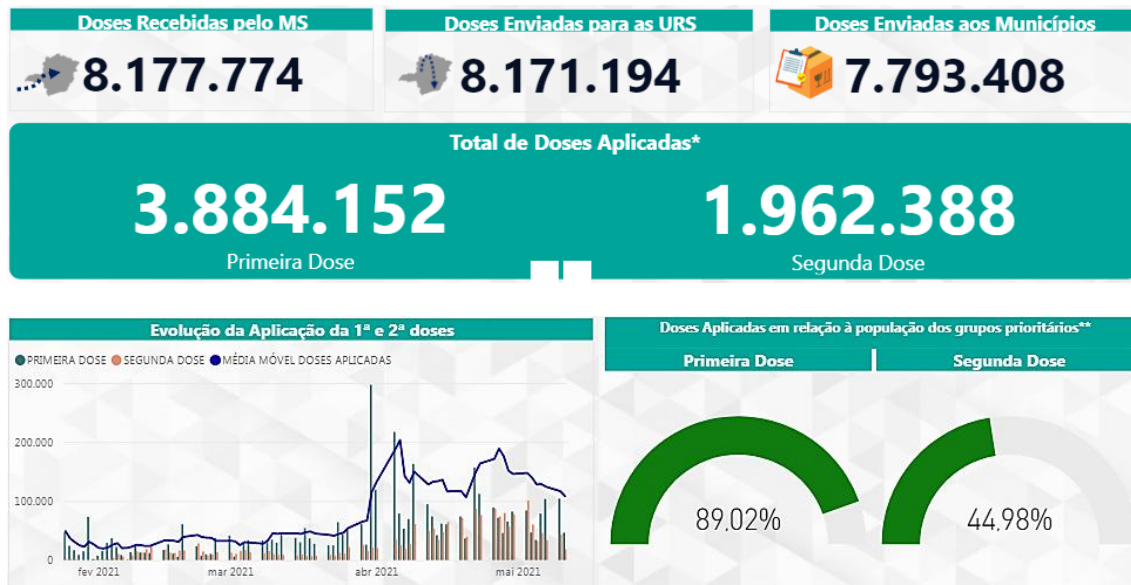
Doses Recebidas pelo MS
8.177.774

Doses Enviadas para as URS
8.171.194

Doses Enviadas aos Municípios
7.793.408

Total de Doses Aplicadas*

3.884.152
Primeira Dose

1.962.388
Segunda Dose

Evolução da Aplicação da 1ª e 2ª doses

PRIMEIRA DOSE SEGUNDA DOSE MÉDIA MÓVEL DOSES APLICADAS

300.000
200.000
100.000
0

fev 2021 mar 2021 abr 2021 mai 2021

Doses Aplicadas em relação à população dos grupos prioritários**

Primeira Dose
Segunda Dose

89.02%
44.98%